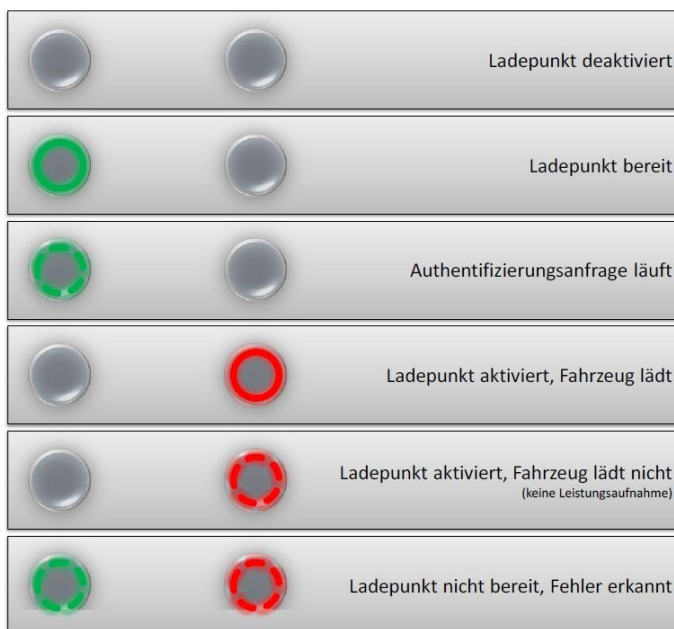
Ladepunkt deaktiviert

Ladepunkt bereit

Authentifizierungsanfrage läuft

Ladepunkt aktiviert, Fahrzeug lädt

Ladepunkt aktiviert, Fahrzeug lädt nicht
(keine Leistungsaufnahme)

Ladepunkt nicht bereit, Fehler erkannt